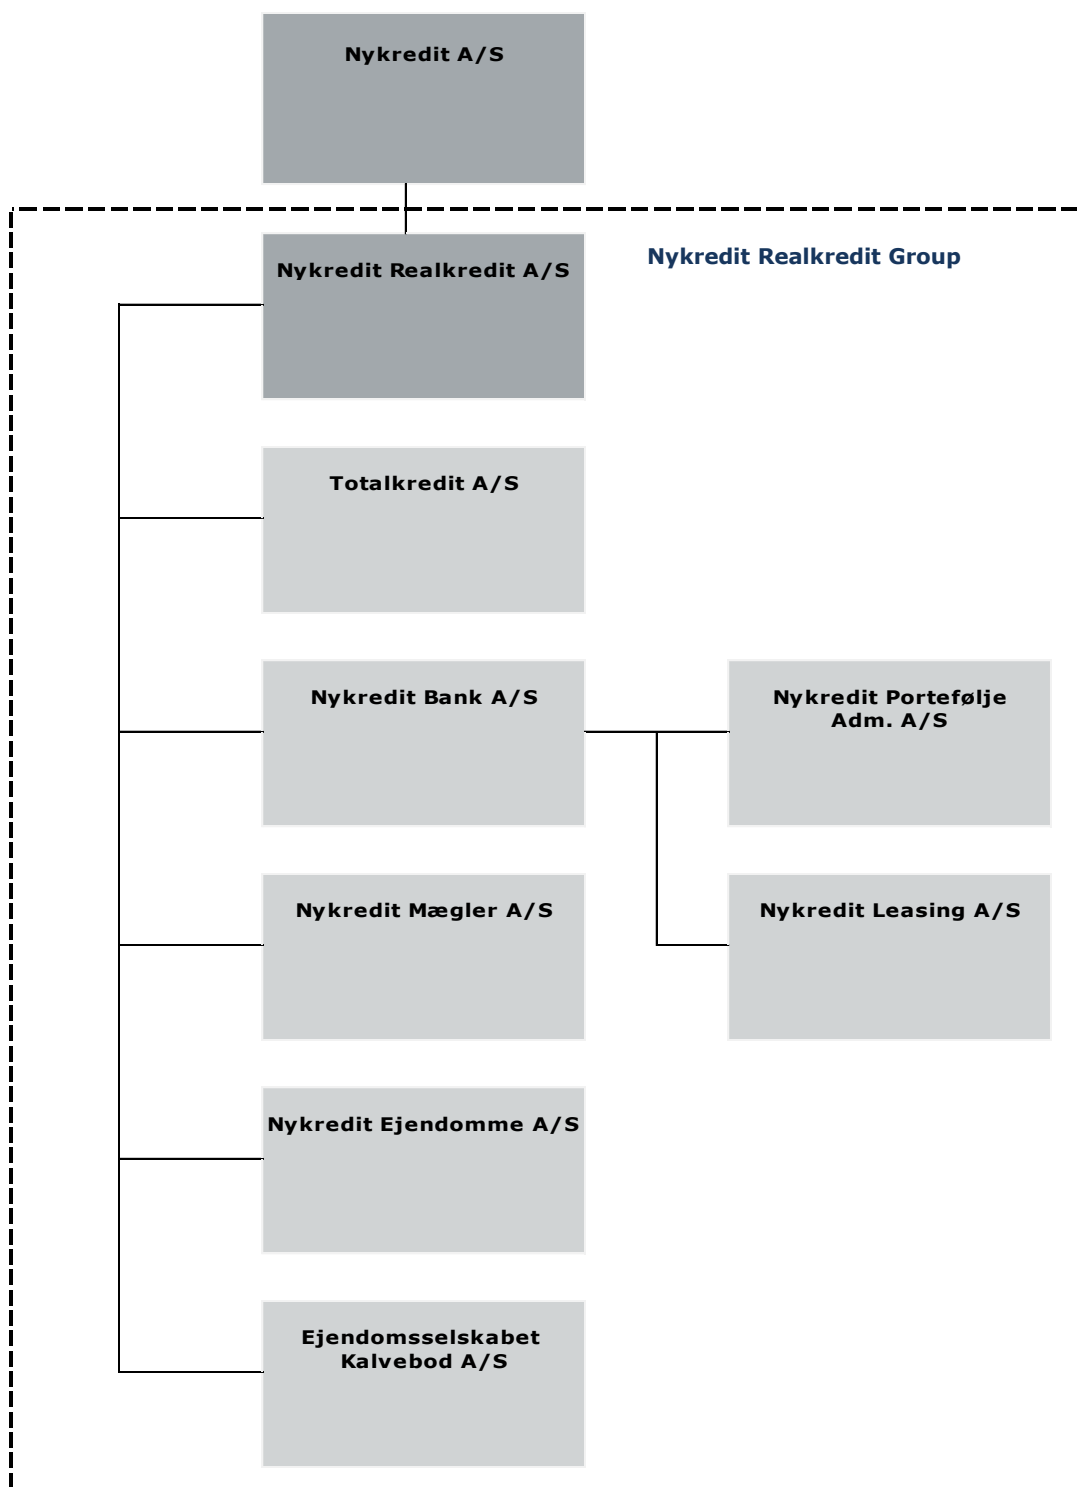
Nykredit A/S

Nykredit Realkredit Group

Nykredit Realkredit A/S

Totalkredit A/S

Nykredit Bank A/S

Nykredit Portefølje Adm. A/S

Nykredit Mægler A/S

Nykredit Leasing A/S

Nykredit Ejendomme A/S

Ejendomsselskabet Kalvebod A/S